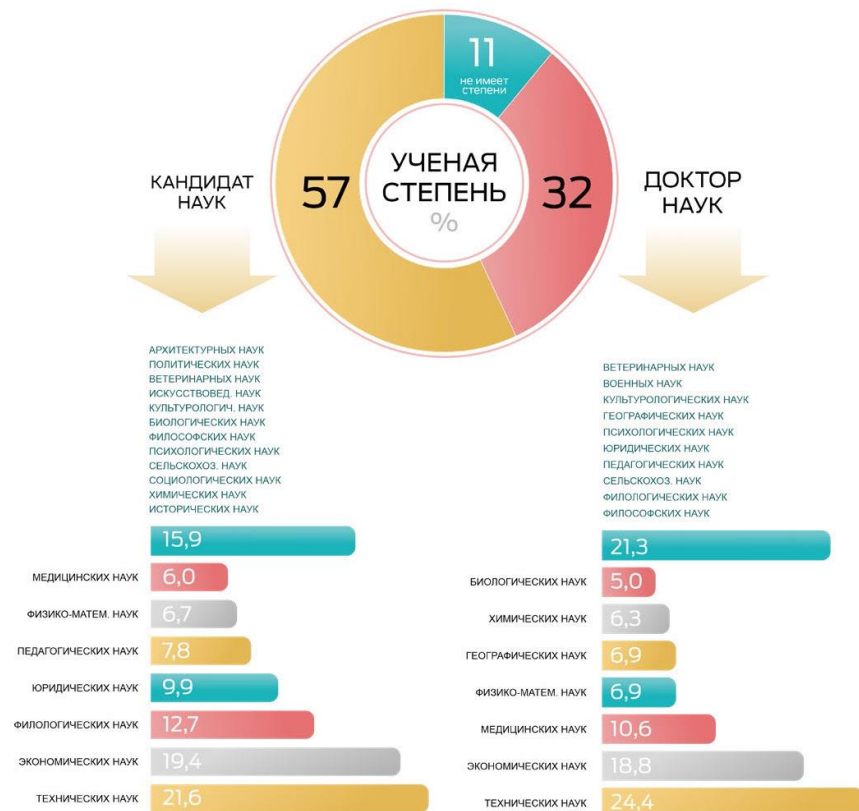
11
не имеет степени

УЧЕНАЯ СТЕПЕНЬ
%

КАНДИДАТ НАУК
57

32
ДОКТОР НАУК

АРХИТЕКТУРНЫХ НАУК
ПОЛИТИЧЕСКИХ НАУК
ВЕТЕРИНАРНЫХ НАУК
ИСКУССТВОВЕД. НАУК
КУЛЬТУРОЛОГИЧ. НАУК
БИОЛОГИЧЕСКИХ НАУК
ФИЛОСОФСКИХ НАУК
ПСИХОЛОГИЧЕСКИХ НАУК
СЕЛЬСКОХОЗ. НАУК
СОЦИОЛОГИЧЕСКИХ НАУК
ХИМИЧЕСКИХ НАУК
ИСТОРИЧЕСКИХ НАУК

15,9

МЕДИЦИНСКИХ НАУК 6,0
ФИЗИКО-МАТЕМ. НАУК 6,7
ПЕДАГОГИЧЕСКИХ НАУК 7,8
ЮРИДИЧЕСКИХ НАУК 9,9
ФИЛОЛОГИЧЕСКИХ НАУК 12,7
ЭКОНОМИЧЕСКИХ НАУК 19,4
ТЕХНИЧЕСКИХ НАУК 21,6

ВЕТЕРИНАРНЫХ НАУК
ВОЕННЫХ НАУК
КУЛЬТУРОЛОГИЧЕСКИХ НАУК
ГЕОГРАФИЧЕСКИХ НАУК
ПСИХОЛОГИЧЕСКИХ НАУК
ЮРИДИЧЕСКИХ НАУК
ПЕДАГОГИЧЕСКИХ НАУК
СЕЛЬСКОХОЗ. НАУК
ФИЛОЛОГИЧЕСКИХ НАУК
ФИЛОСОФСКИХ НАУК

21,3

БИОЛОГИЧЕСКИХ НАУК 5,0
ХИМИЧЕСКИХ НАУК 6,3
ГЕОГРАФИЧЕСКИХ НАУК 6,9
ФИЗИКО-МАТЕМ. НАУК 6,9
МЕДИЦИНСКИХ НАУК 10,6
ЭКОНОМИЧЕСКИХ НАУК 18,8
ТЕХНИЧЕСКИХ НАУК 24,4